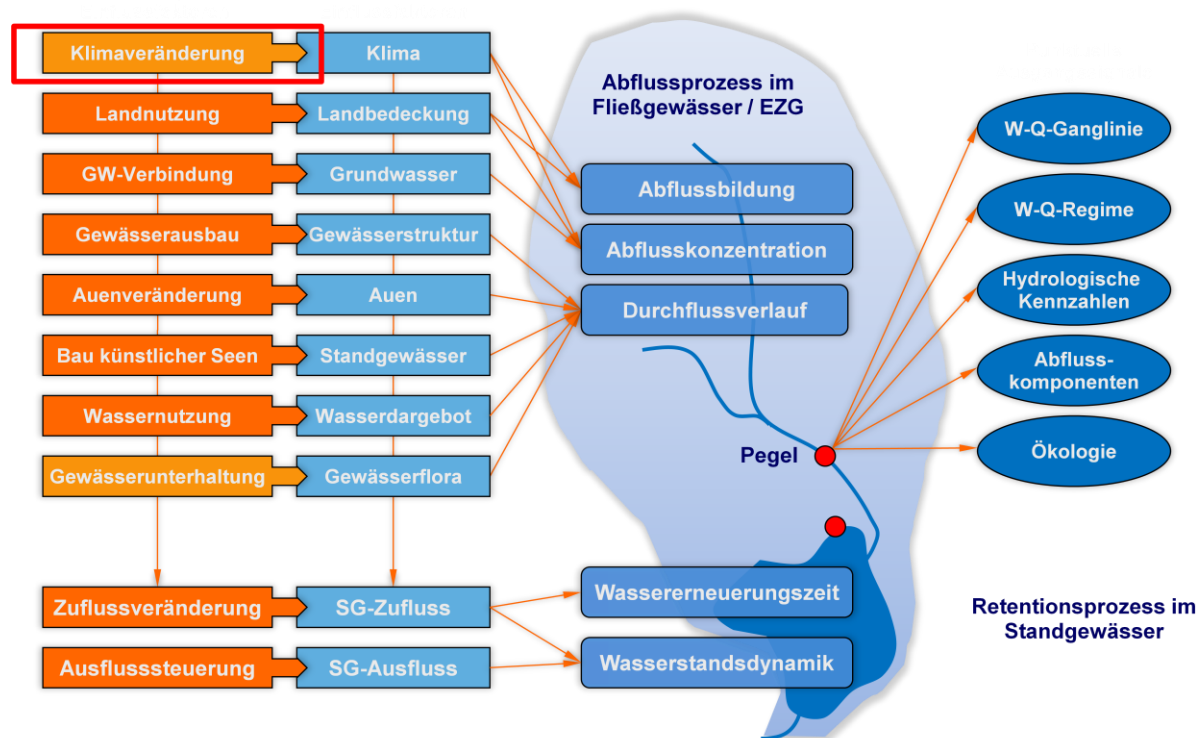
Klimaveränderung
Klima
Landnutzung
Landbedeckung
GW-Verbindung
Grundwasser
Gewässerausbau
Gewässerstruktur
Auenveränderung
Auen
Bau künstlicher Seen
Standgewässer
Wassernutzung
Wasserdargebot
Gewässerunterhaltung
Gewässerflora
Zuflussveränderung
SG-Zufluss
Ausflusssteuerung
SG-Ausfluss

Abflussprozess im Fließgewässer / EZG

Abflussbildung
Abflusskonzentration
Durchflussverlauf
Pegel
Wassererneuerungszeit
Wasserstandsdynamik

W-Q-Ganglinie
W-Q-Regime
Hydrologische Kennzahlen
Abflusskomponenten
Ökologie

Retentionsprozess im Standgewässer